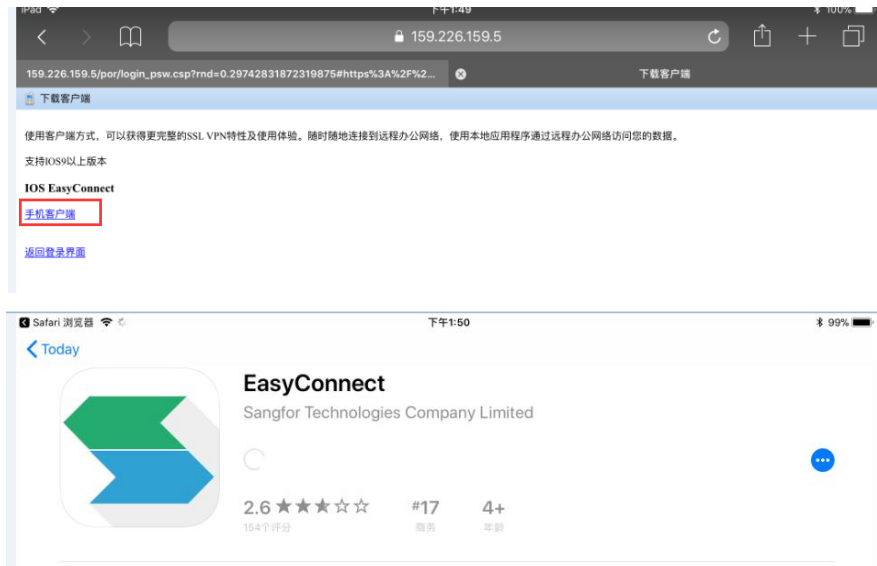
iPad 下午1:49 100%

159.226.159.5

159.226.159.5/por/login_psw.csp?rnd=0.29742831872319875#https%3A%2F%2...

下载客户端

下载客户端

使用客户端方式，可以获得更完整的SSL VPN特性及使用体验。随时随地连接到远程办公网络，使用本地应用程序通过远程办公网络访问您的数据。

支持IOS9以上版本

IOS EasyConnect

手机客户端

返回登录界面

Safari 浏览器 下午1:50 99%

Today

EasyConnect

Sangfor Technologies Company Limited

2.6 ★★★☆☆
154个评分

#17
商务

4+
年龄